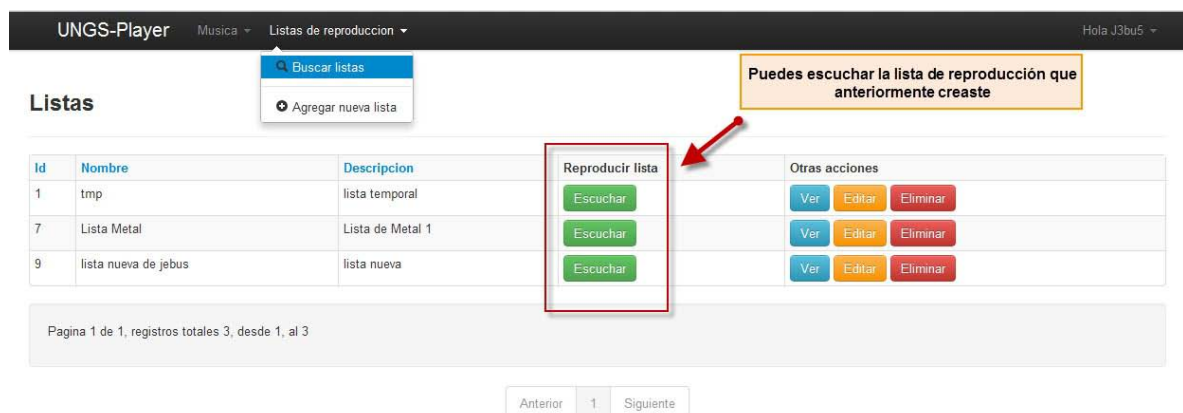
UNGS-Player Musica Listas de reproduccion Hola J3bu5

Buscar listas

Agregar nueva lista

Listas

Puedes escuchar la lista de reproducción que anteriormente creaste

| Id | Nombre | Descripcion | Reproducir lista | Otras acciones |
|---|---|---|---|---|
| 1 | tmp | lista temporal | Escuchar | Ver Editar Eliminar |
| 7 | Lista Metal | Lista de Metal 1 | Escuchar | Ver Editar Eliminar |
| 9 | lista nueva de jebus | lista nueva | Escuchar | Ver Editar Eliminar |

Pagina 1 de 1, registros totales 3, desde 1, al 3

Anterior 1 Siguiente